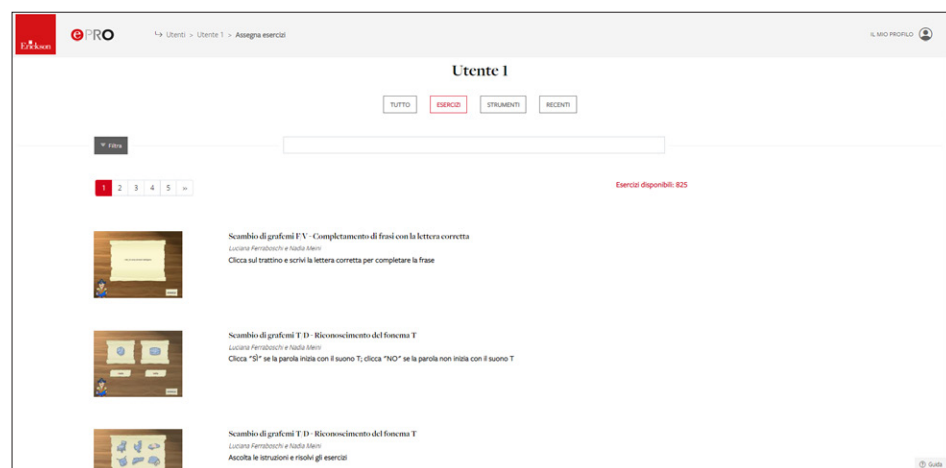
Erickson

ePRO

Utenti > Utente 1 > Assegna esercizi

IL MIO PROFILO

Utente 1

TUTTO

ESERCIZI

STRUMENTI

RECENTI

Filtra

1 2 3 4 5 »

Esercizi disponibili: 825

Scambio di grafemi F V - Completamento di frasi con la lettera corretta
Luciana Ferraboschi e Nadia Meini
Clicca sul trattino e scrivi la lettera corretta per completare la frase

Scambio di grafemi T D - Riconoscimento del fonema T
Luciana Ferraboschi e Nadia Meini
Clicca "SÌ" se la parola inizia con il suono T; clicca "NO" se la parola non inizia con il suono T

Scambio di grafemi T D - Riconoscimento del fonema T
Luciana Ferraboschi e Nadia Meini
Ascolta le istruzioni e risolvi gli esercizi

Guida